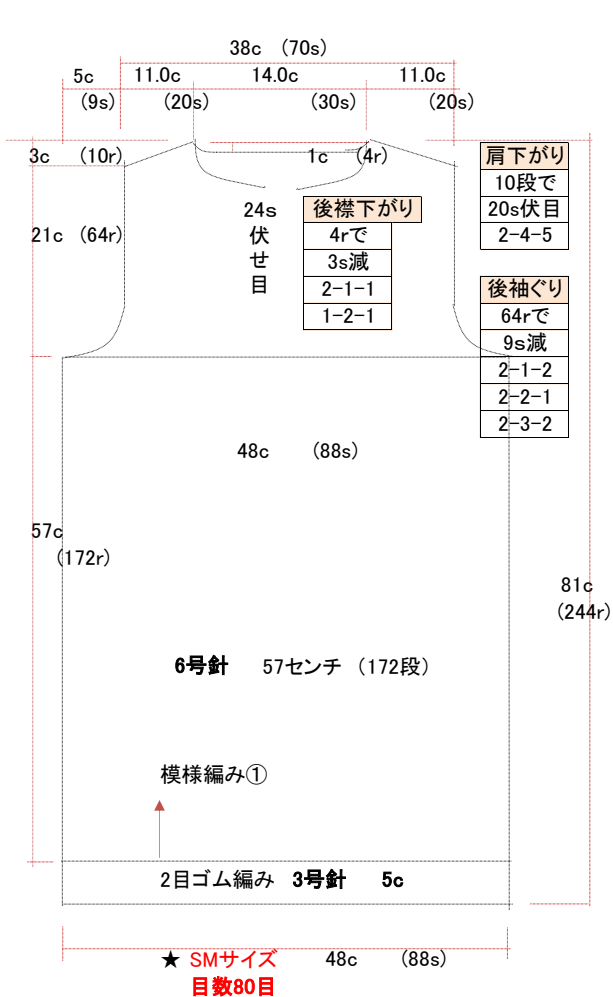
38c (70s)

5c (9s)

11.0c (20s)

14.0c (30s)

11.0c (20s)

3c (10r)

1c (4r)

21c (64r)

24s
伏
せ
目

| 後襟下がり |
|---|
| 4rで |
| 3s減 |
| 2-1-1 |
| 1-2-1 |

| 肩下がり |
|---|
| 10段で |
| 20s伏目 |
| 2-4-5 |

| 後袖ぐり |
|---|
| 64rで |
| 9s減 |
| 2-1-2 |
| 2-2-1 |
| 2-3-2 |

48c (88s)

57c (172r)

81c (244r)

6号針 57センチ (172段)

模様編み①

2目ゴム編み 3号針 5c

★ SMサイズ 目数80目

48c (88s)